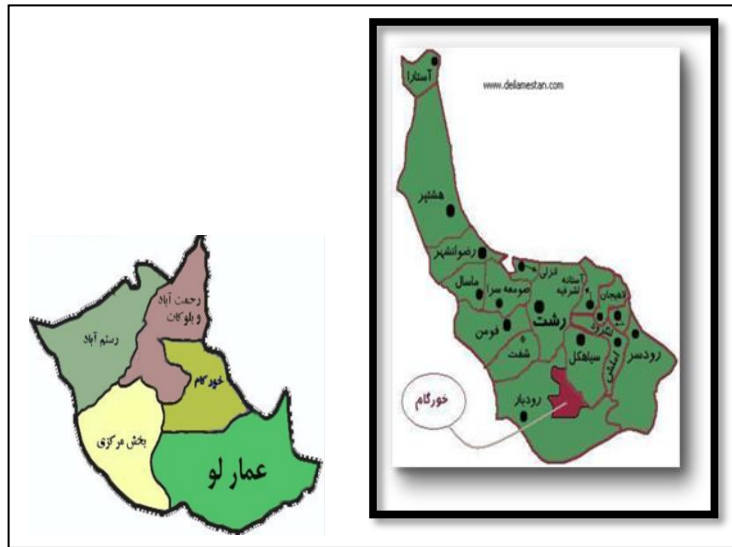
رحمت آباد و بلوکات

رستم آباد

خورگام

بخش مرکزی

عمارلو

www.deilamestan.com

آستارا

هشتپر

رضوانشهر

ماسال

صومعه سرا

انزلی

آستانه اشرفیه

لاهیجان

لنگرود

رشت

فومن

شفت

سیاهکل

املش

رودسر

رودبار

خورگام